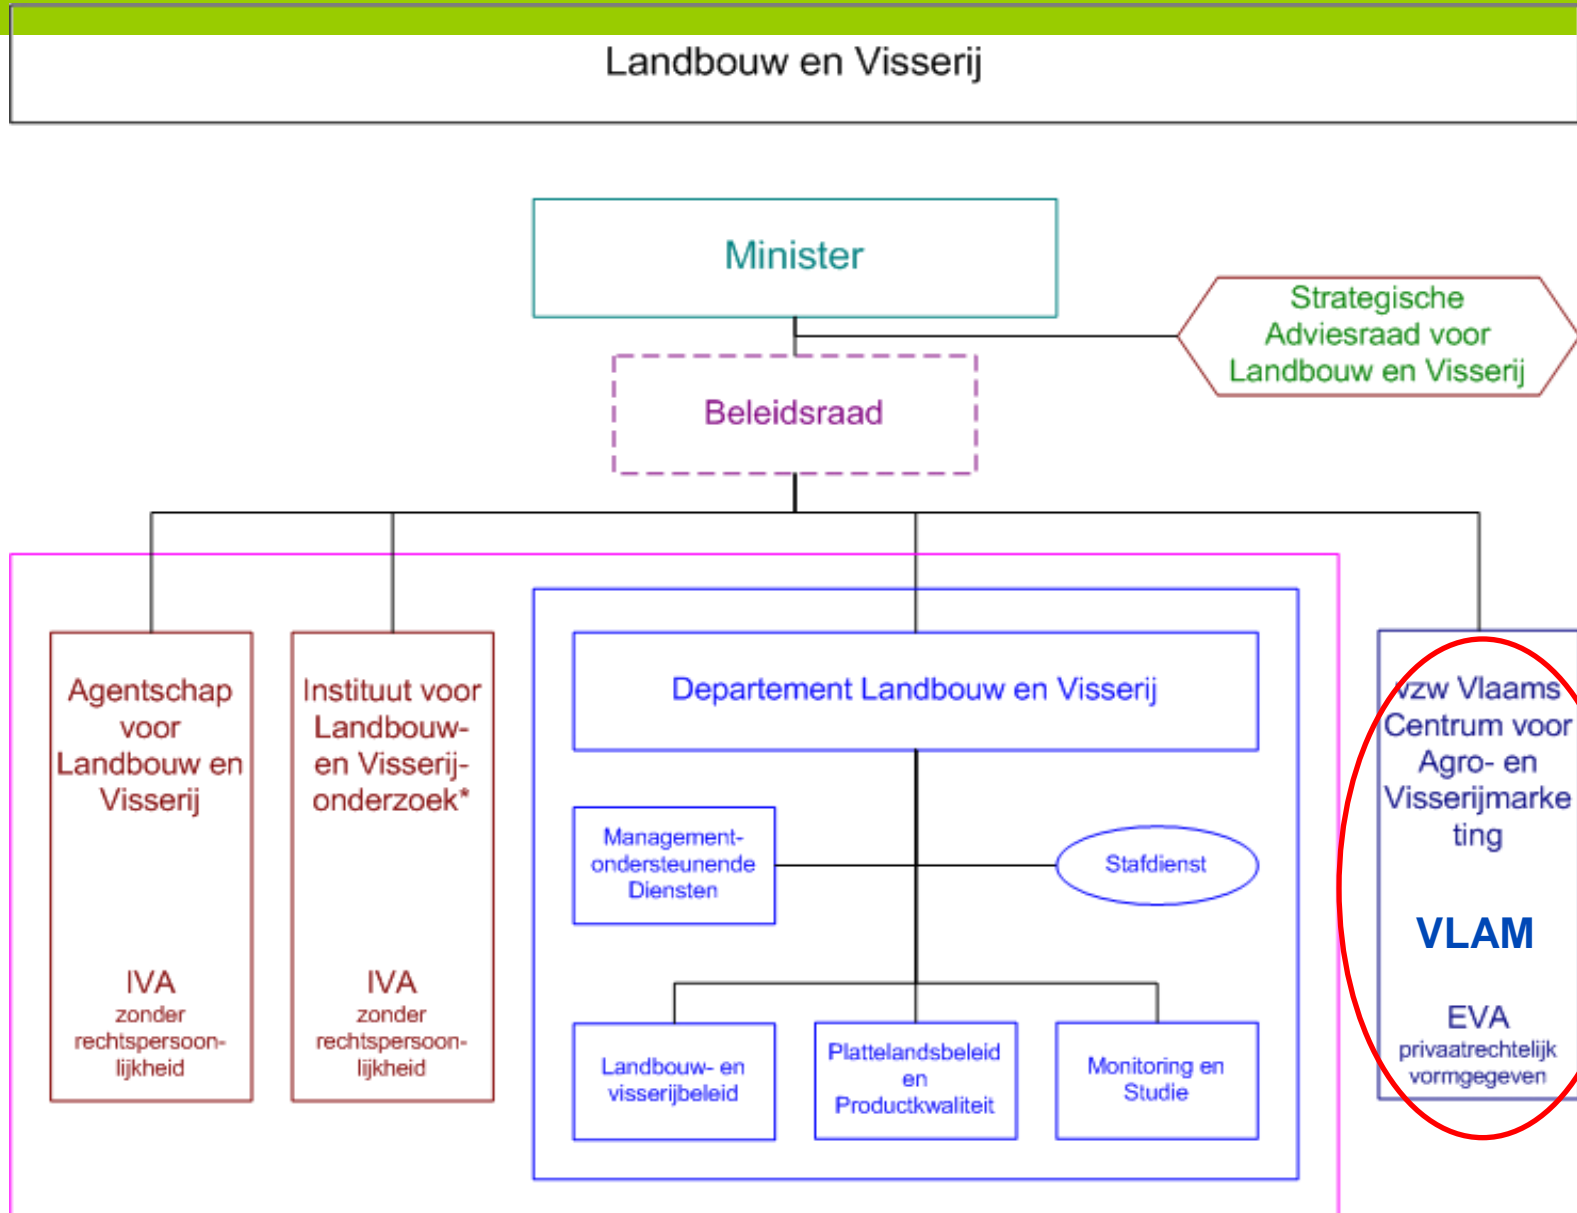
Landbouw en Visserij

Minister

Strategische Adviesraad voor Landbouw en Visserij

Beleidsraad

Agentschap voor Landbouw en Visserij

IVA
zonder rechtspersoonlijkheid

Instituut voor Landbouw- en Visserij-onderzoek*

IVA
zonder rechtspersoonlijkheid

Departement Landbouw en Visserij

Management-ondersteunende Diensten

Stafdienst

Landbouw- en visserijbeleid

Plattelandsbeleid en Productkwaliteit

Monitoring en Studie

vzw Vlaams Centrum voor Agro- en Visserijmarketing

VLAM

EVA
privaatrechtelijk vormgegeven